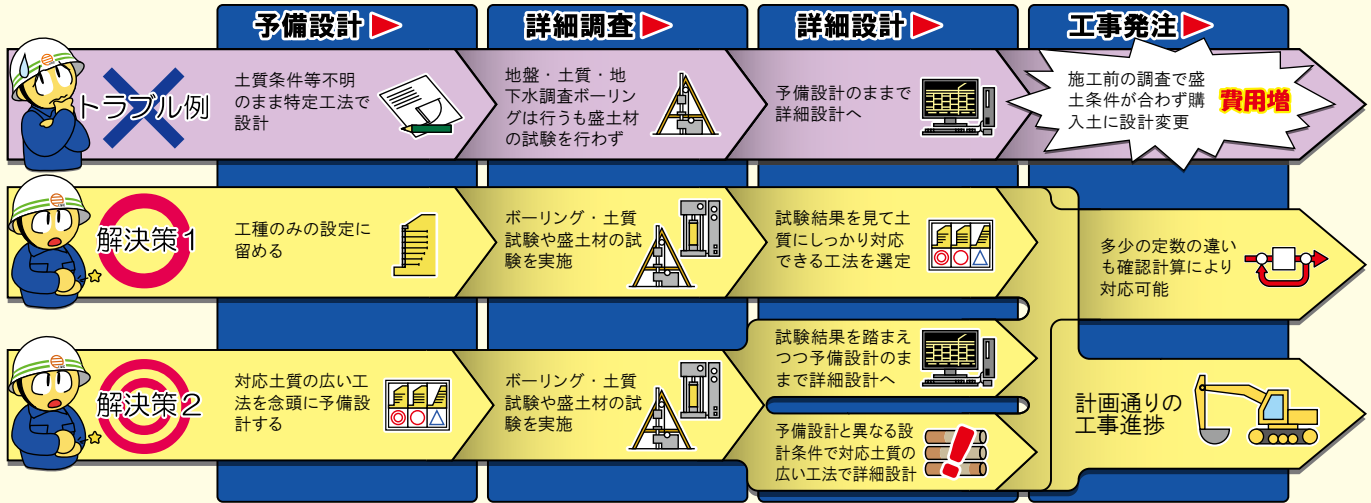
予備設計

詳細調査

詳細設計

工事発注

トラブル例

土質条件等不明のまま特定工法で設計

地盤・土質・地下水調査ボーリングは行うも盛土材の試験を行わず

予備設計のままで詳細設計へ

施工前の調査で盛土条件が合わず購入土に設計変更

費用増

解決策1

工種のみの設定に留める

ボーリング・土質試験や盛土材の試験を実施

試験結果を見て土質にしっかり対応できる工法を選定

多少の定数の違いも確認計算により対応可能

解決策2

対応土質の広い工法を念頭に予備設計する

ボーリング・土質試験や盛土材の試験を実施

試験結果を踏まえつつ予備設計のままで詳細設計へ

予備設計と異なる設計条件で対応土質の広い工法で詳細設計

計画通りの工事進捗